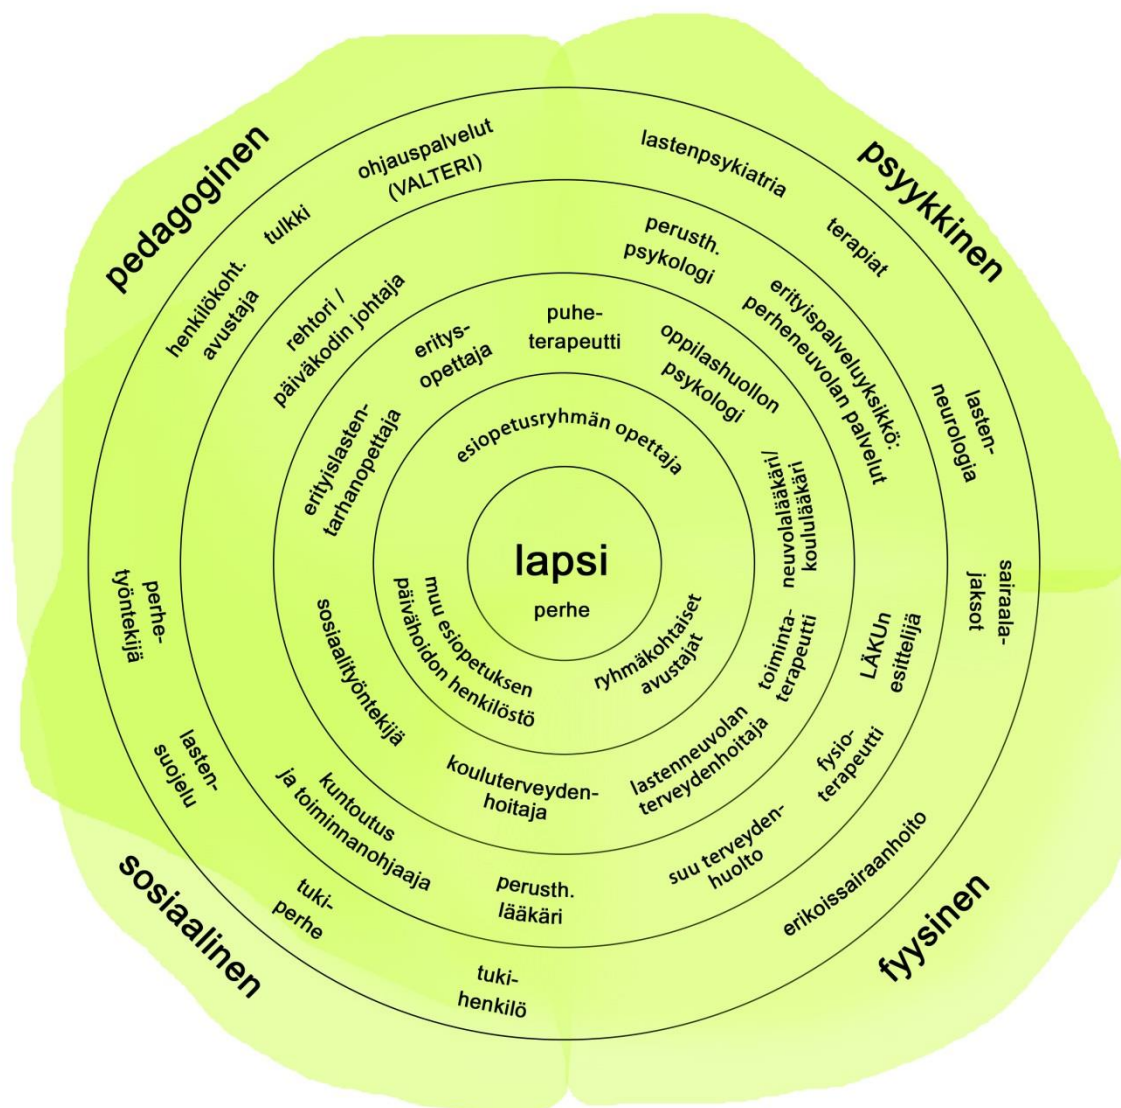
pedagoginen

psyykkinen

sosiaalinen

fyysinen

ohjauspalvelut (VALTERI)

tulkki

henkilökoht. avustaja

lastenpsykiatria

terapiat

perusth. psykologi

erityispalveluyksikkö: perheneuvolan palvelut

lastenneurologia

rehtori / päiväkodin johtaja

erityisopettaja

puheterapeutti

oppilashuollon psykologi

erityislastentarhanopettaja

esiopetusryhmän opettaja

neuvolalääkäri/ koululääkäri

lapsi

perhe

muu esiopetuksen päivähoidon henkilöstö

ryhmäkohtaiset avustajat

perhetyöntekijä

sosiaalityöntekijä

toimintaterapeutti

LÄKUn esittelijä

sairaalajaksot

lastensuojelu

kuntoutus ja toiminnanohjaaja

kouluterveydenhoitaja

lastenneuvolan terveydenhoitaja

fysioterapeutti

suu terveydenhuolto

erikoissairaanhoito

perusth. lääkäri

tukiperhe

tukihenkilö